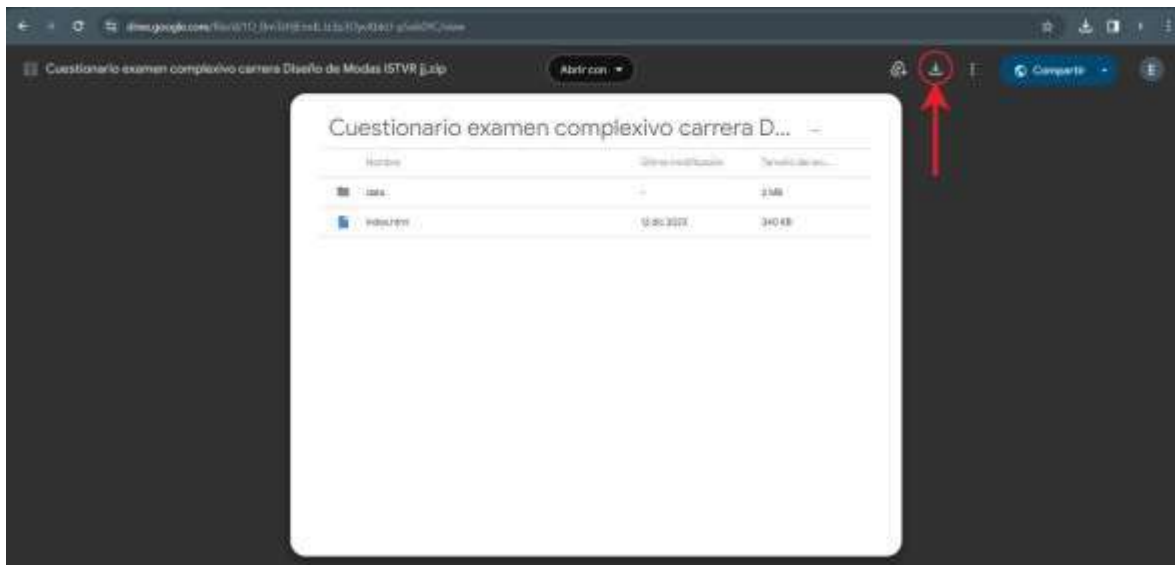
drive.google.com/file/d/1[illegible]/view

Cuestionario examen complexivo carrera Diseño de Modas ISTVR jj.zip

Abrir con

Compartir

E

Cuestionario examen complexivo carrera D...

| Nombre | Última modificación | Tamaño de arc... |
|---|---|---|
| data | - | 3 MB |
| index.html | 12 dic 2023 | 340 KB |